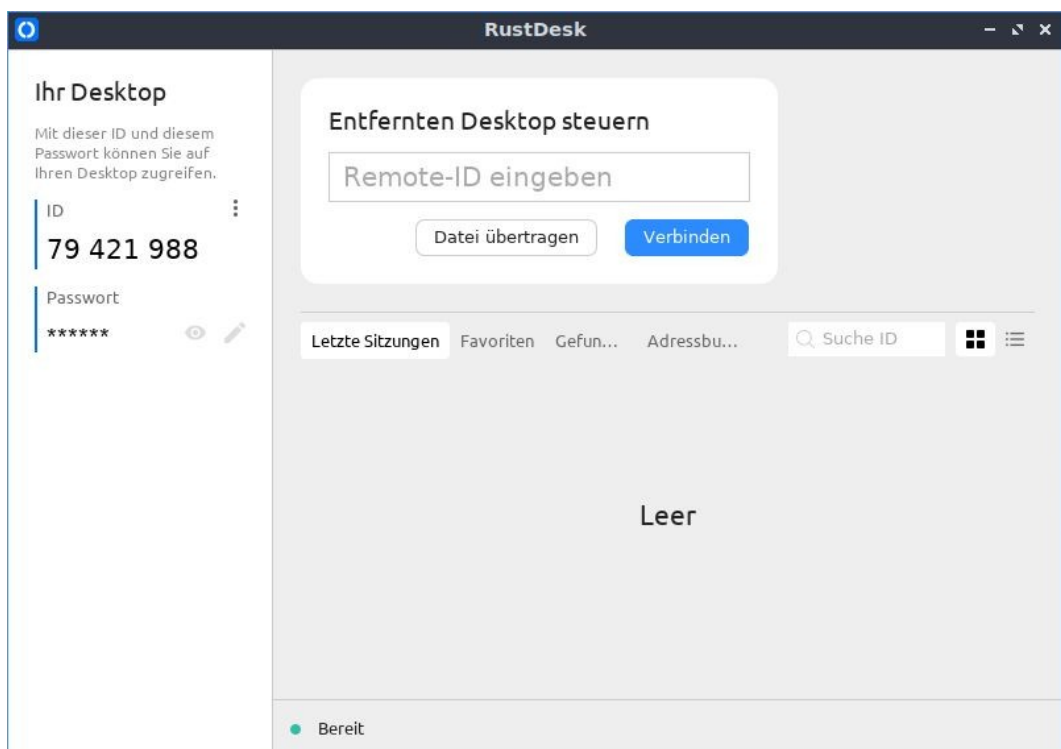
RustDesk

Ihr Desktop

Mit dieser ID und diesem Passwort können Sie auf Ihren Desktop zugreifen.

ID

79 421 988

Passwort

******

Entfernten Desktop steuern

Remote-ID eingeben

Datei übertragen

Verbinden

Letzte Sitzungen Favoriten Gefun... Adressbu...

Suche ID

Leer

Bereit